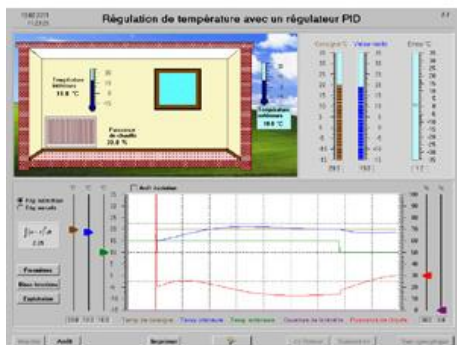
15/02/2011
11:23:25

Régulation de température avec un régulateur PID

F1

Température extérieure
10.0 °C

Puissance de chauffe
20.0 %

Température intérieure
19.0 °C

Consigne °C
Valeur réelle
Erreur °C

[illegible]
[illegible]
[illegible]

Arrêt isolation

Rég. automatique
Rég. manuelle

Paramètres
Blocs fonctions
Explication

Temp. de consigne
Temp. intérieure
Temp. extérieure
Ouverture de fenêtre
Puissance de chauffe

Imprimer